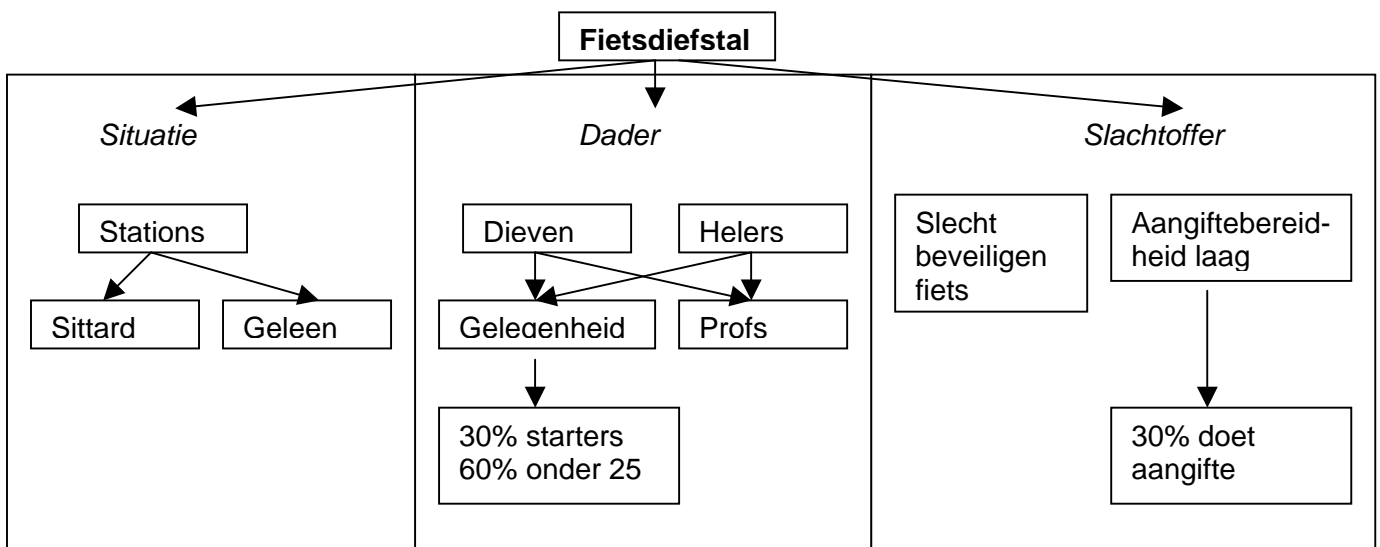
Fietsdiefstal

Situatie

Stations

Sittard

Geleen

Dader

Dieven

Helers

Gelegenheid

Profs

30% starters
60% onder 25

Slachtoffer

Slecht beveiligen fiets

Aangiftebereidheid laag

30% doet aangifte